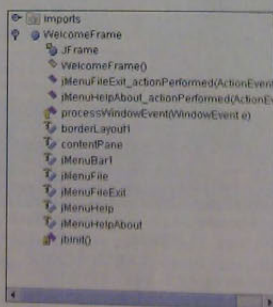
Imports
WelcomeFrame
JFrame
WelcomeFrame()
jMenuFileExit_actionPerformed(ActionEvent
jMenuHelpAbout_actionPerformed(ActionE
processWindowEvent(WindowEvent e)
borderLayout1
contentPane
jMenuBar1
jMenuFile
jMenuFileExit
jMenuHelp
jMenuHelpAbout
jbInit()